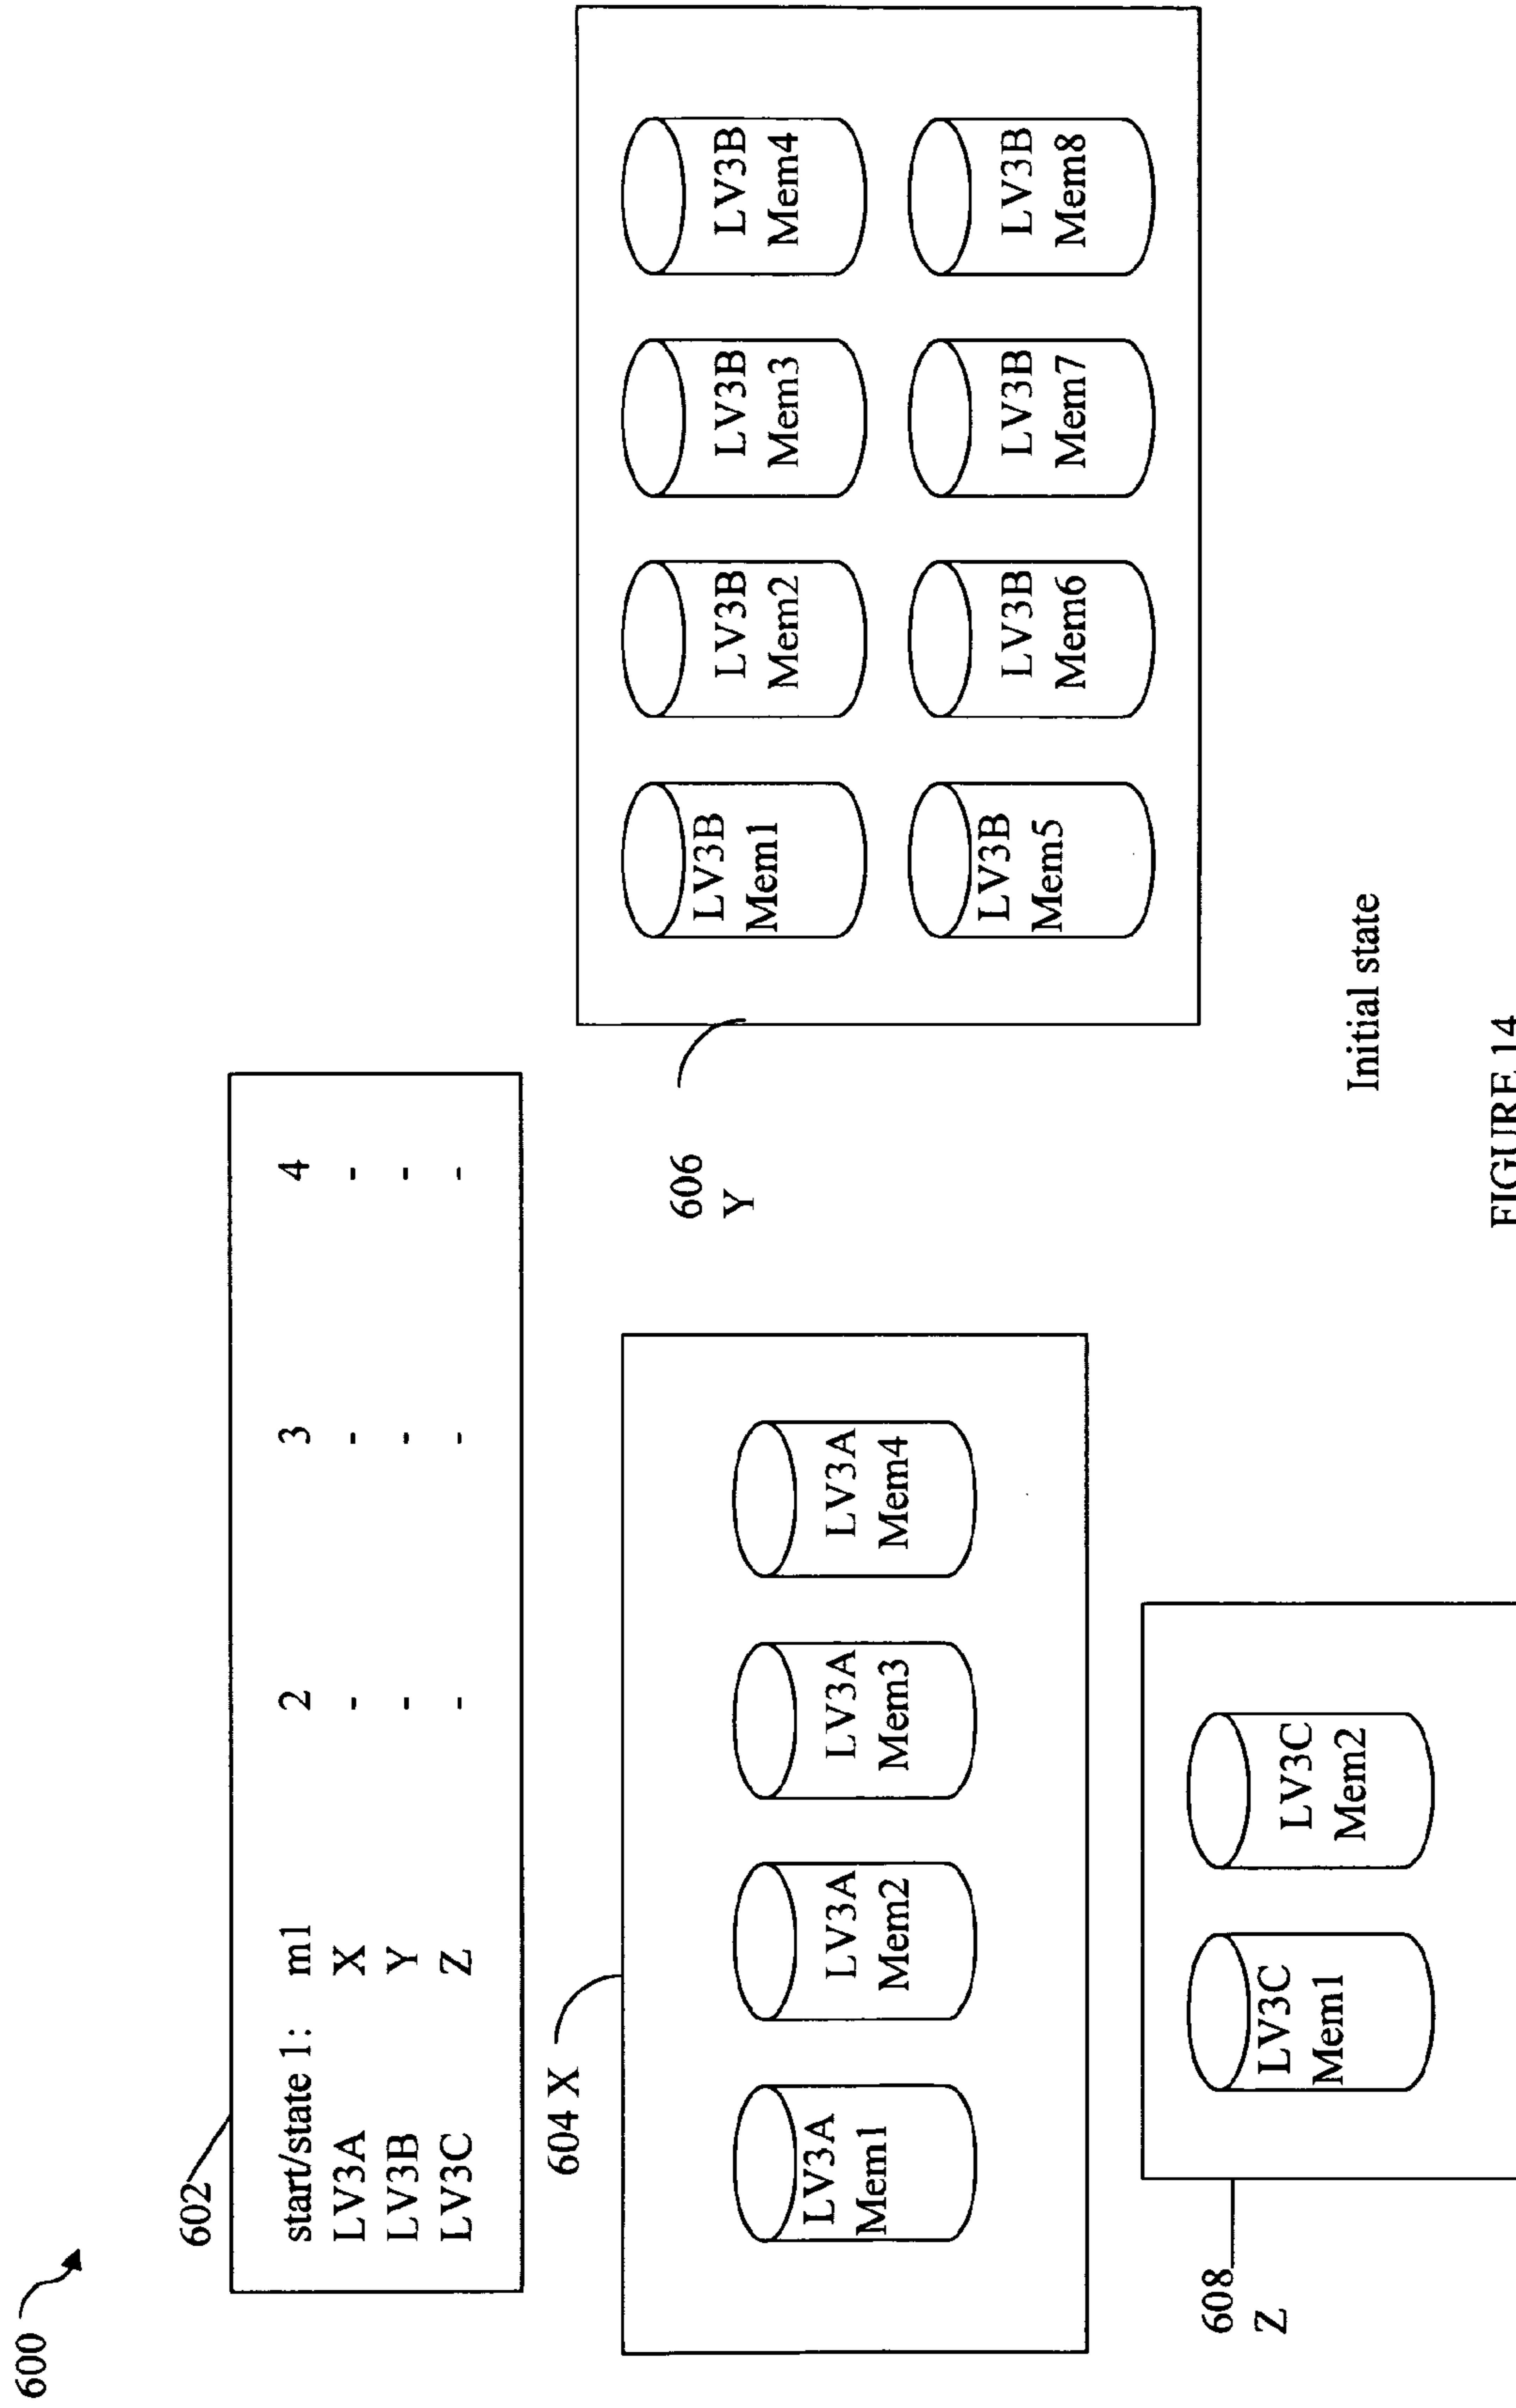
600

602

| start/state 1: | m1 | 2 | 3 | 4 |
|---|---|---|---|---|
| LV3A | X | - | - | - |
| LV3B | Y | - | - | - |
| LV3C | Z | - | - | - |

604 X

LV3A Mem1

LV3A Mem2

LV3A Mem3

LV3A Mem4

606 Y

LV3B Mem1

LV3B Mem2

LV3B Mem3

LV3B Mem4

LV3B Mem5

LV3B Mem6

LV3B Mem7

LV3B Mem8

608 Z

LV3C Mem1

LV3C Mem2

Initial state

FIGURE 14